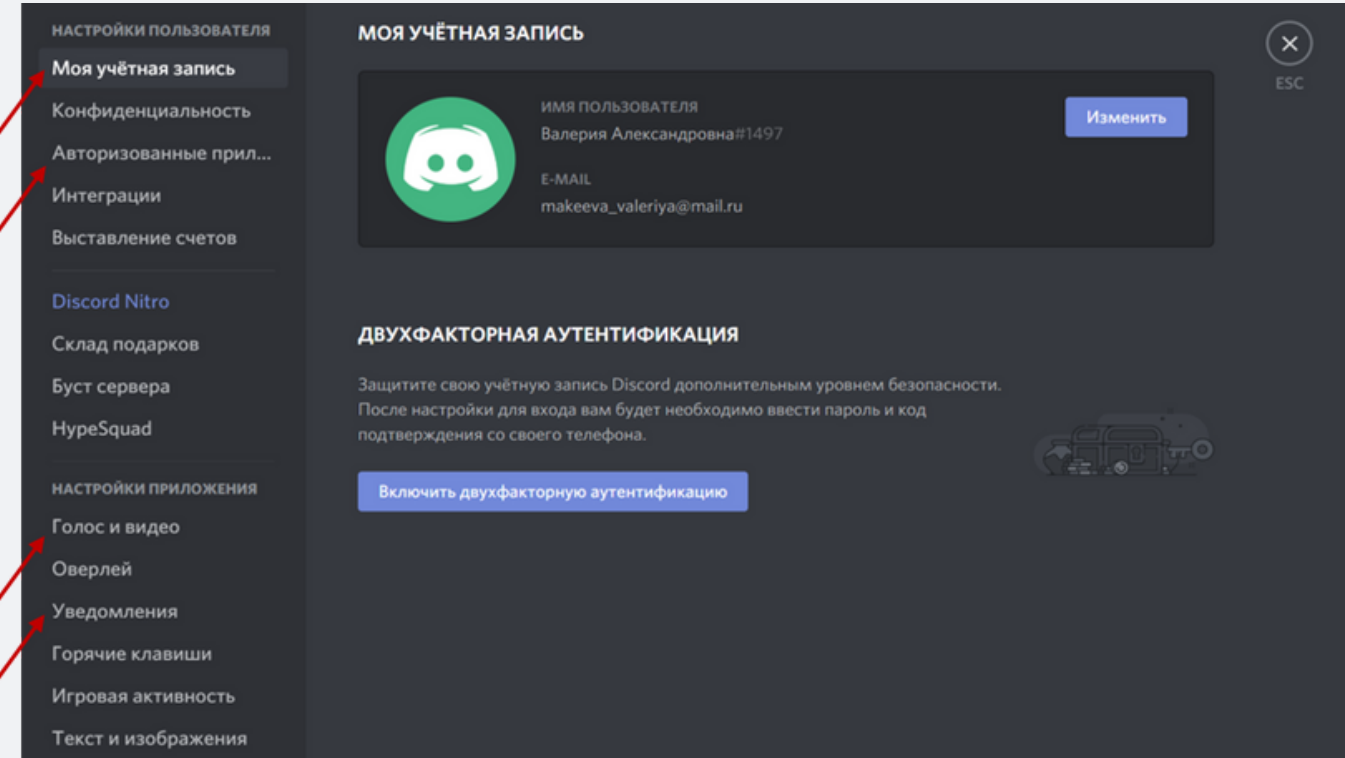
НАСТРОЙКИ ПОЛЬЗОВАТЕЛЯ
Моя учётная запись
Конфиденциальность
Авторизованные прил...
Интеграции
Выставление счетов

Discord Nitro
Склад подарков
Буст сервера
HypeSquad

НАСТРОЙКИ ПРИЛОЖЕНИЯ
Голос и видео
Оверлей
Уведомления
Горячие клавиши
Игровая активность
Текст и изображения

МОЯ УЧЁТНАЯ ЗАПИСЬ

ИМЯ ПОЛЬЗОВАТЕЛЯ
Валерия Александровна#1497
E-MAIL
makeeva_valeriya@mail.ru

Изменить

ESC

ДВУХФАКТОРНАЯ АУТЕНТИФИКАЦИЯ

Защитите свою учётную запись Discord дополнительным уровнем безопасности. После настройки для входа вам будет необходимо ввести пароль и код подтверждения со своего телефона.

Включить двухфакторную аутентификацию